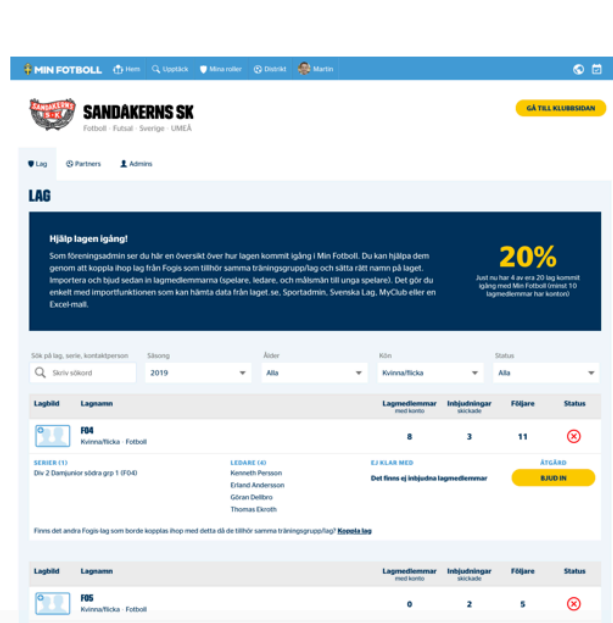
MIN FOTBOLL Hem Upptäck Mina roller Distrikt Martin

SANDAKERNS SK

SANDAKERNS SK
Fotboll · Futsal · Sverige · UMEÅ

GÅ TILL KLUBBSIDAN

Lag Partners Admins

LAG

Hjälp lagen igång!
Som föreningsadmin ser du här en översikt över hur lagen kommit igång i Min Fotboll. Du kan hjälpa dem genom att koppla ihop lag från Fogis som tillhör samma träningsgrupp/lag och sätta rätt namn på laget. Importera och bjud sedan in lagmedlemmarna (spelare, ledare, och målsmän till unga spelare). Det gör du enkelt med importfunktionen som kan hämta data från laget.se, Sportadmin, Svenska Lag, MyClub eller en Excel-mall.

20%
Just nu har 4 av era 20 lag kommit igång med Min Fotboll (minst 10 lagmedlemmar har konton)

Sök på lag, serie, kontaktperson
Skriv sökord

Säsong
2019

Ålder
Alla

Kön
Kvinna/flicka

Status
Alla

| Lagbild | Lagnamn | Lagmedlemmar med konto | Inbjudningar skickade | Följare | Status |
|---|---|---|---|---|---|
| | F04 Kvinna/flicka · Fotboll | 8 | 3 | 11 | |

SERIER (1)
Div 2 Damjunior södra grp 1 (F04)

LEDARE (4)
Kenneth Persson
Erland Andersson
Göran Dellbro
Thomas Ekroth

EJ KLAR MED
Det finns ej inbjudna lagmedlemmar

ÅTGÄRD
BJUD IN

Finns det andra Fogis-lag som borde kopplas ihop med detta då de tillhör samma träningsgrupp/lag? Koppla lag

| Lagbild | Lagnamn | Lagmedlemmar med konto | Inbjudningar skickade | Följare | Status |
|---|---|---|---|---|---|
| | F05 Kvinna/flicka · Fotboll | 0 | 2 | 5 | |